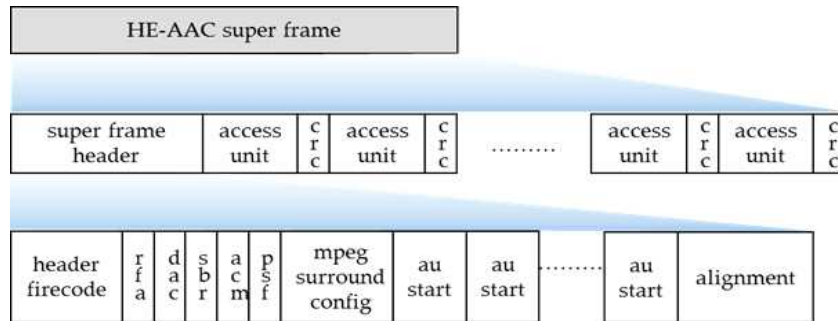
HE-AAC super frame

| super frame header | access unit | crc | access unit | crc | ......... | access unit | crc | access unit | crc |
|---|---|---|---|---|---|---|---|---|---|

| header firecode | rfa | dac | sbr | acm | psf | mpeg surround config | au start | au start | ......... | au start | alignment |
|---|---|---|---|---|---|---|---|---|---|---|---|